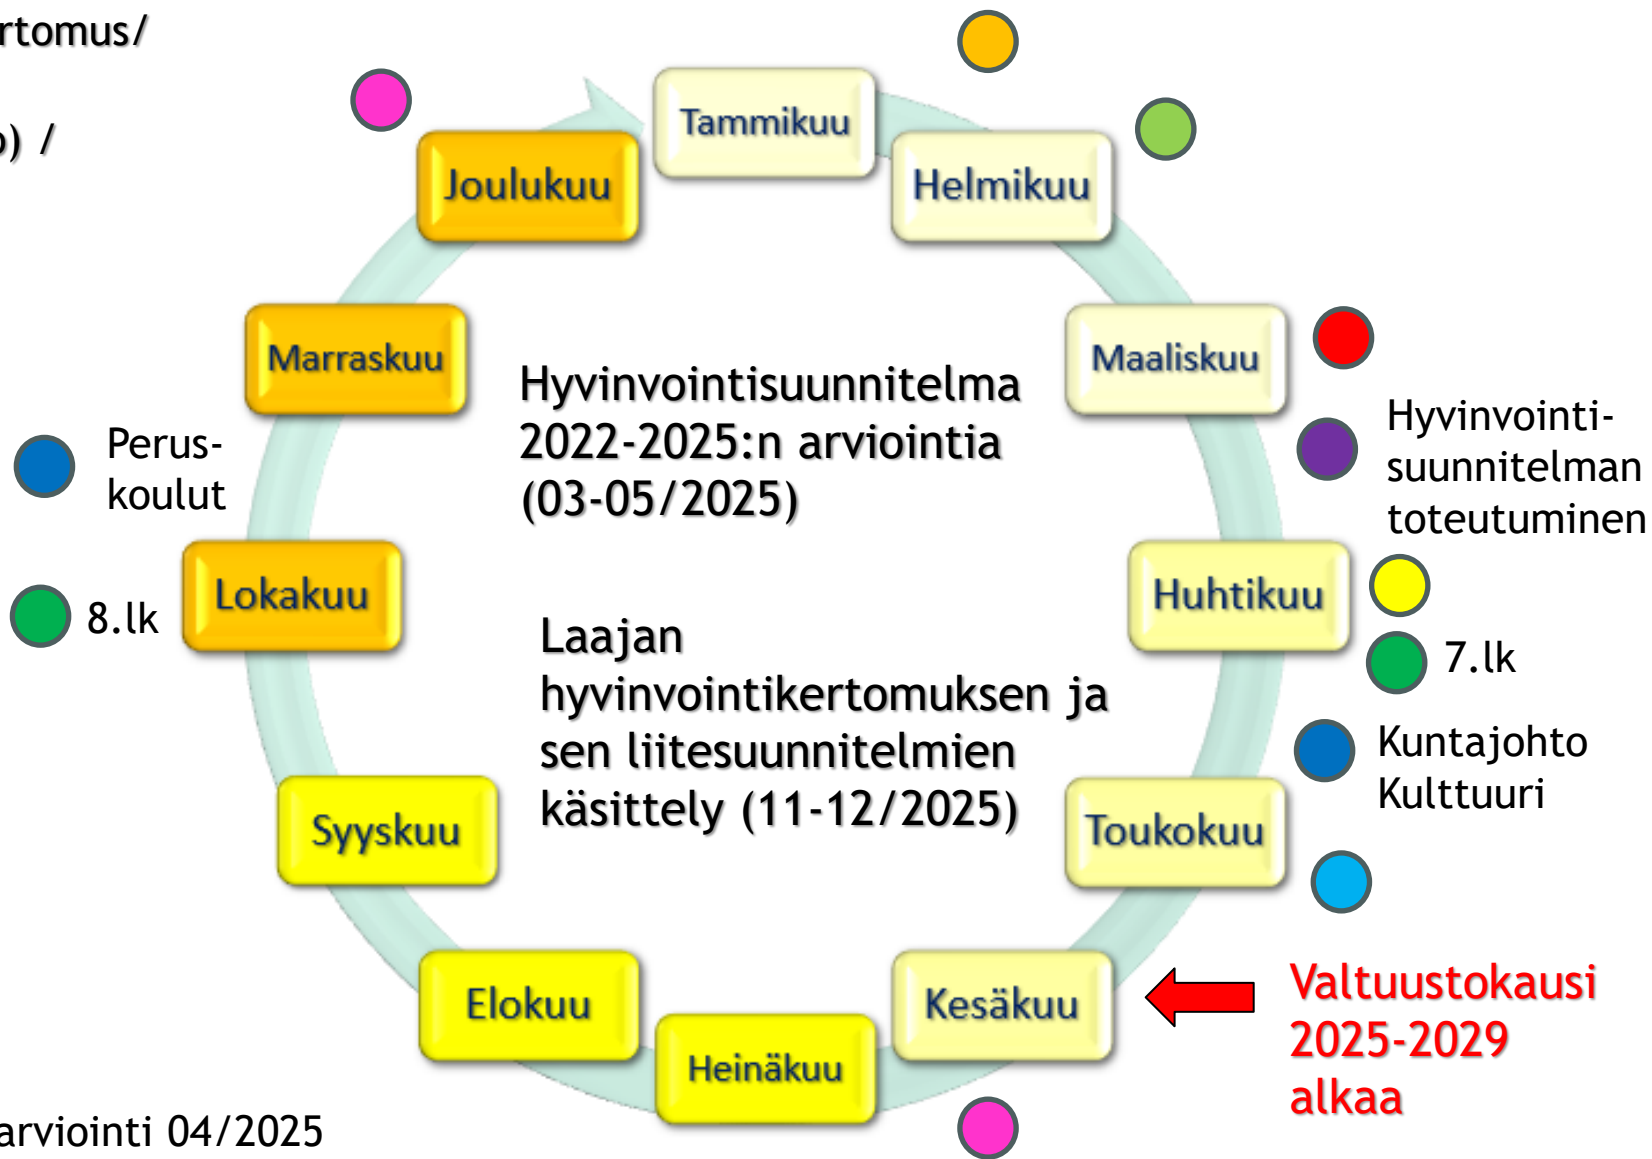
rtomus/

) /

Tammikuu

Helmikuu

Maaliskuu

Huhtikuu

Toukokuu

Kesäkuu

Heinäkuu

Elokuu

Syyskuu

Lokakuu

Marraskuu

Joulukuu

Hyvinvointisuunnitelma 2022-2025:n arviointia (03-05/2025)

Laajan hyvinvointikertomuksen ja sen liitesuunnitelmien käsittely (11-12/2025)

Perus-koulut

8.lk

Hyvinvointi-suunnitelman toteutuminen

7.lk

Kuntajohto
Kulttuuri

Valtuustokausi 2025-2029 alkaa

arviointi 04/2025